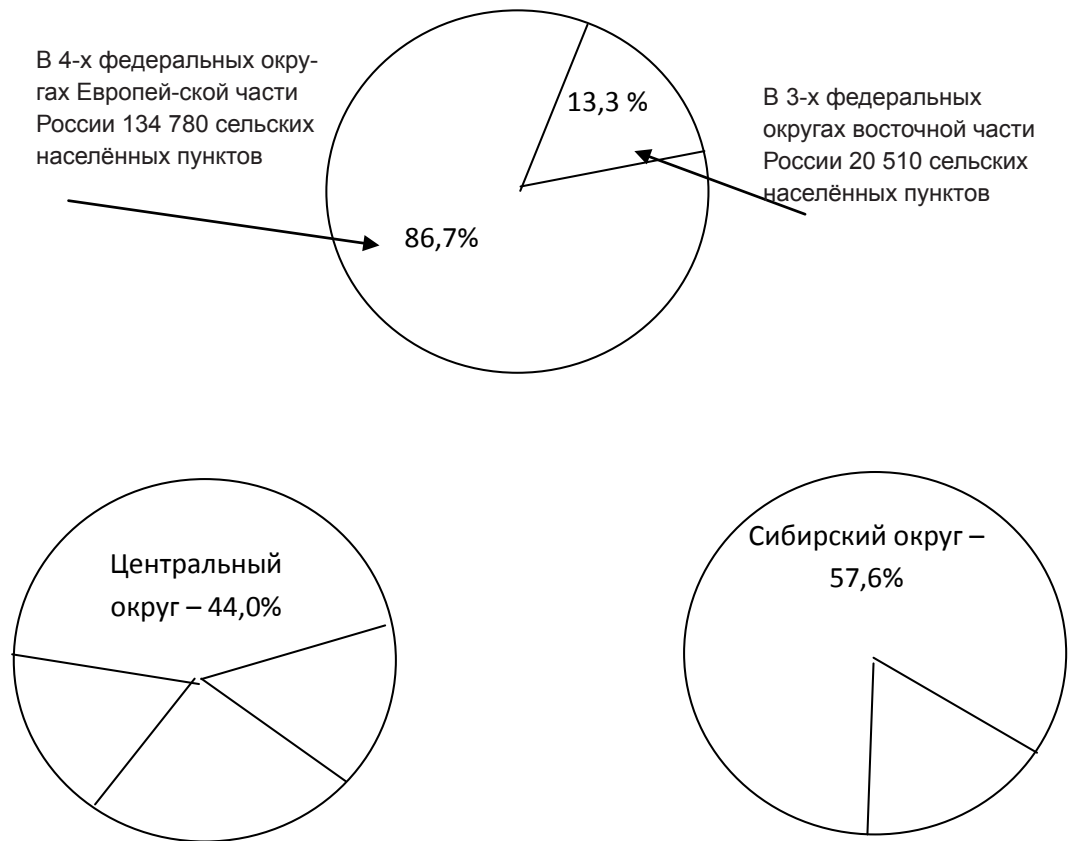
В 4-х федеральных округах Европей-ской части России 134 780 сельских населённых пунктов

13,3 %

В 3-х федеральных округах восточной части России 20 510 сельских населённых пунктов

86,7%

Центральный округ – 44,0%

Сибирский округ – 57,6%